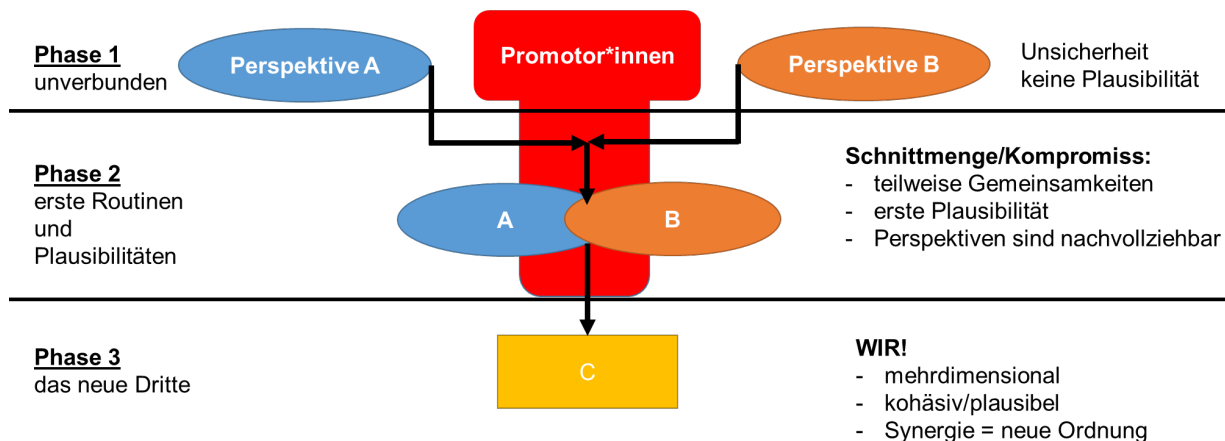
Phase 1
unverbunden

Perspektive A

Promotor*innen

Perspektive B

Unsicherheit
keine Plausibilität

Phase 2
erste Routinen und Plausibilitäten

A

B

Schnittmenge/Kompromiss:
- teilweise Gemeinsamkeiten
- erste Plausibilität
- Perspektiven sind nachvollziehbar

Phase 3
das neue Dritte

C

WIR!
- mehrdimensional
- kohäsiv/plausibel
- Synergie = neue Ordnung